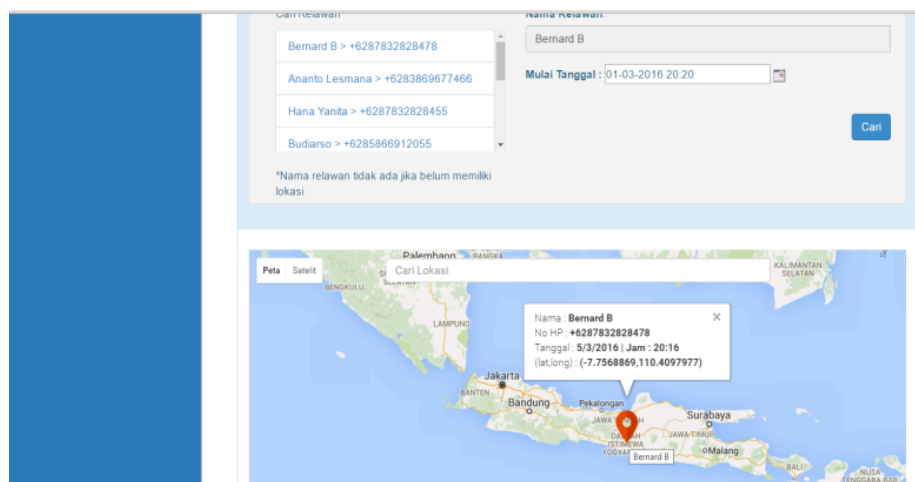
Cari Relawan

Bernard B > +6287832828478

Ananto Lesmana > +6283869677466

Hana Yanita > +6287832828455

Budiarso > +6285866912055

*Nama relawan tidak ada jika belum memiliki lokasi

Nama Relawan:

Bernard B

Mulai Tanggal : 01-03-2016 20:20

Cari

Peta Satelit

Cari Lokasi

Palembang BANGKA

BENGKULU

LAMPUNG

KALIMANTAN SELATAN

Nama : Bernard B
No HP : +6287832828478
Tanggal : 5/3/2016 | Jam : 20:16
(lat,long) : (-7.7568869,110.4097977)

Jakarta

BANTEN

Bandung

Pekalongan

JAWA TENGAH

DAERAH ISTIMEWA YOGYAKARTA

Surabaya

JAWA TIMUR

Malang

BALI

NUSA

Bernard B